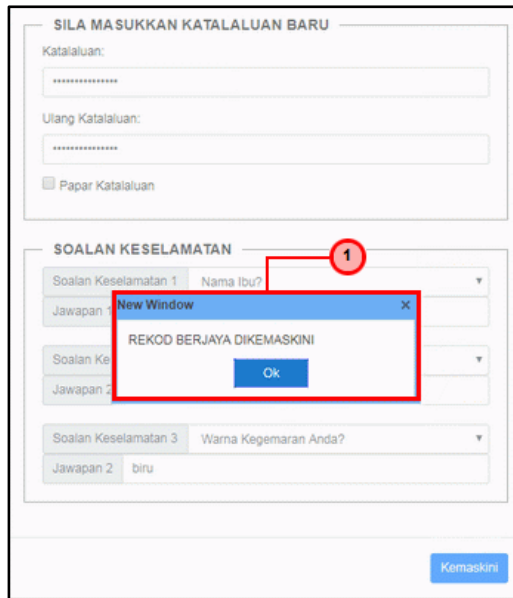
SILA MASUKKAN KATALALUAN BARU

Katalaluan:

••••••••••••••••

Ulang Katalaluan:

••••••••••••••••

Papar Katalaluan

SOALAN KESELAMATAN

1

Soalan Keselamatan 1 Nama Ibu?

Jawapan 1

Soalan Ke

Jawapan 2

New Window ×

REKOD BERJAYA DIKEMASKINI

Ok

Soalan Keselamatan 3 Warna Kegemaran Anda?

Jawapan 2 biru

Kemaskini